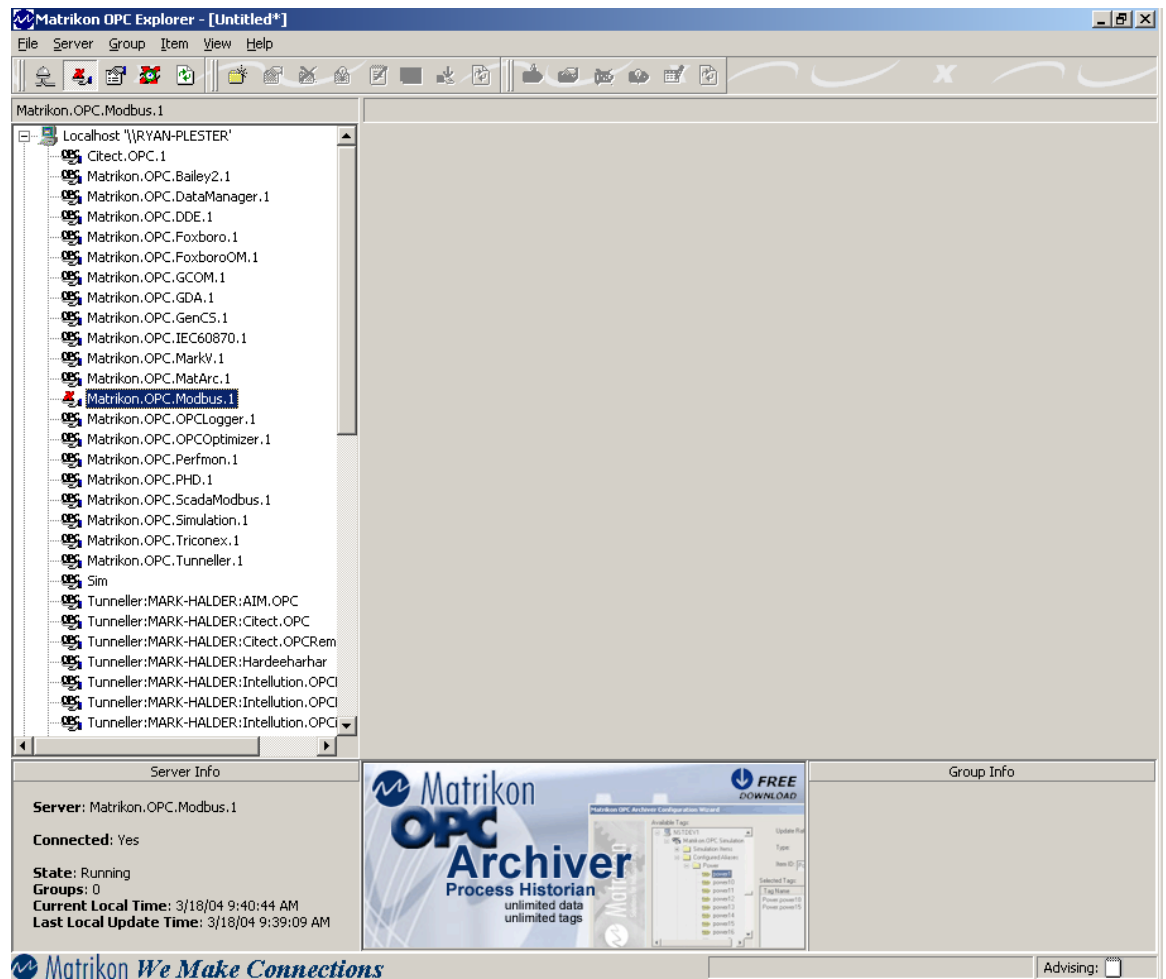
Matrikon OPC Explorer - [Untitled*]

File Server Group Item View Help

Matrikon.OPC.Modbus.1

Localhost '\\RYAN-PLESTER'
Citect.OPC.1
Matrikon.OPC.Bailey2.1
Matrikon.OPC.DataManager.1
Matrikon.OPC.DDE.1
Matrikon.OPC.Foxboro.1
Matrikon.OPC.FoxboroOM.1
Matrikon.OPC.GCOM.1
Matrikon.OPC.GDA.1
Matrikon.OPC.GenCS.1
Matrikon.OPC.IEC60870.1
Matrikon.OPC.MarkV.1
Matrikon.OPC.MatArc.1
Matrikon.OPC.Modbus.1
Matrikon.OPC.OPCLogger.1
Matrikon.OPC.OPCOptimizer.1
Matrikon.OPC.Perfmon.1
Matrikon.OPC.PHD.1
Matrikon.OPC.ScadaModbus.1
Matrikon.OPC.Simulation.1
Matrikon.OPC.Triconex.1
Matrikon.OPC.Tunneller.1
Sim
Tunneller:MARK-HALDER:AIM.OPC
Tunneller:MARK-HALDER:Citect.OPC
Tunneller:MARK-HALDER:Citect.OPCRem
Tunneller:MARK-HALDER:Hardeeharhar
Tunneller:MARK-HALDER:Intellution.OPCI
Tunneller:MARK-HALDER:Intellution.OPCI
Tunneller:MARK-HALDER:Intellution.OPCI

Server Info

Server: Matrikon.OPC.Modbus.1

Connected: Yes

State: Running
Groups: 0
Current Local Time: 3/18/04 9:40:44 AM
Last Local Update Time: 3/18/04 9:39:09 AM

Matrikon OPC Archiver Process Historian unlimited data unlimited tags
FREE DOWNLOAD
Matrikon OPC Archiver Configuration Wizard
Available Tags
Update Rate
Type
Item ID
Selected Tags
Tag Name

Group Info

Matrikon We Make Connections

Advising: